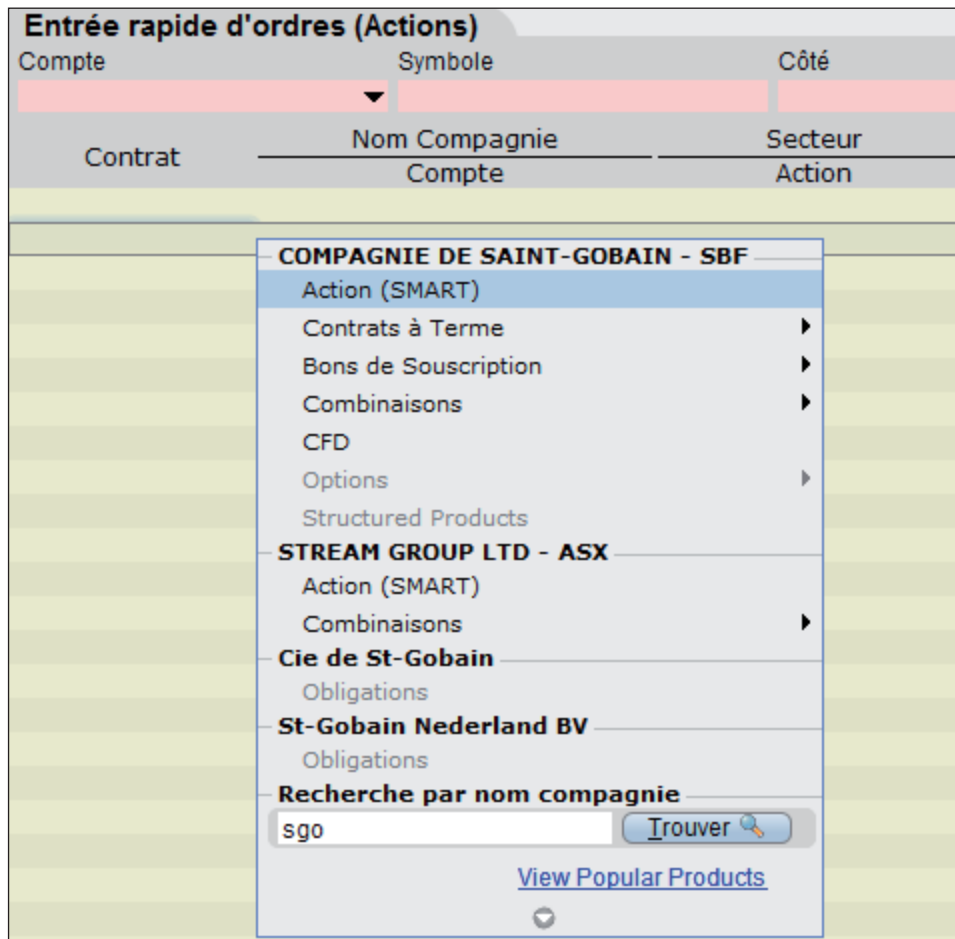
Entrée rapide d'ordres (Actions)

Compte
Symbole
Côté

Contrat
Nom Compagnie
Compte
Secteur
Action

COMPAGNIE DE SAINT-GOBAIN - SBF
Action (SMART)
Contrats à Terme
Bons de Souscription
Combinaisons
CFD
Options
Structured Products
STREAM GROUP LTD - ASX
Action (SMART)
Combinaisons
Cie de St-Gobain
Obligations
St-Gobain Nederland BV
Obligations
Recherche par nom compagnie
sgo
Trouver
View Popular Products